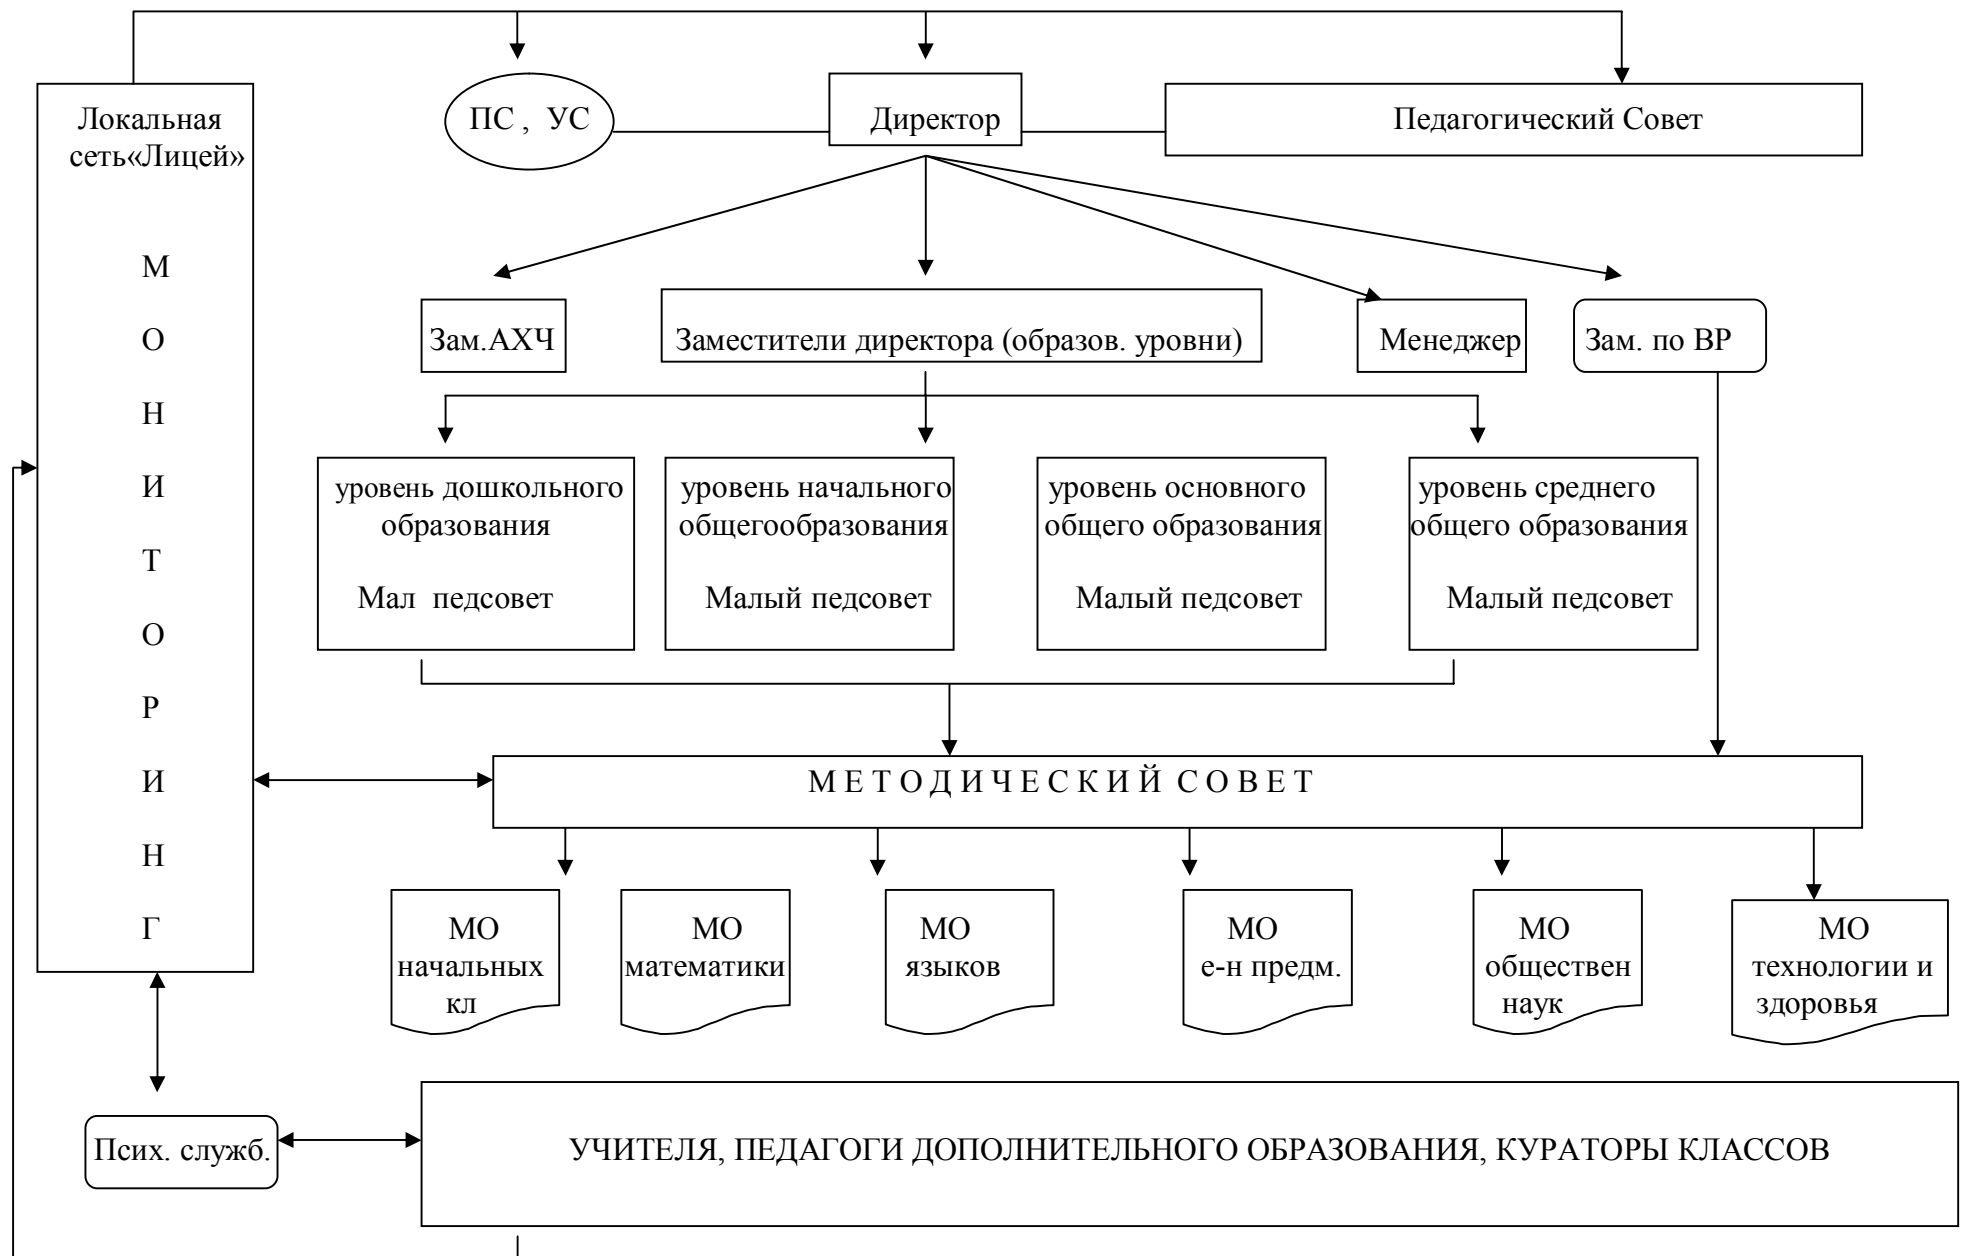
Локальная сеть«Лицей»

М
О
Н
И
Т
О
Р
И
Н
Г

ПС , УС

Директор

Педагогический Совет

Зам.АХЧ

Заместители директора (образов. уровни)

Менеджер

Зам. по ВР

уровень дошкольного образования

Мал педсовет

уровень начального общегообразования

Малый педсовет

уровень основного общего образования

Малый педсовет

уровень среднего общего образования

Малый педсовет

М Е Т О Д И Ч Е С К И Й С О В Е Т

МО начальных кл

МО математики

МО языков

МО е-н предм.

МО обществен наук

МО технологии и здоровья

Псих. служб.

УЧИТЕЛЯ, ПЕДАГОГИ ДОПОЛНИТЕЛЬНОГО ОБРАЗОВАНИЯ, КУРАТОРЫ КЛАССОВ